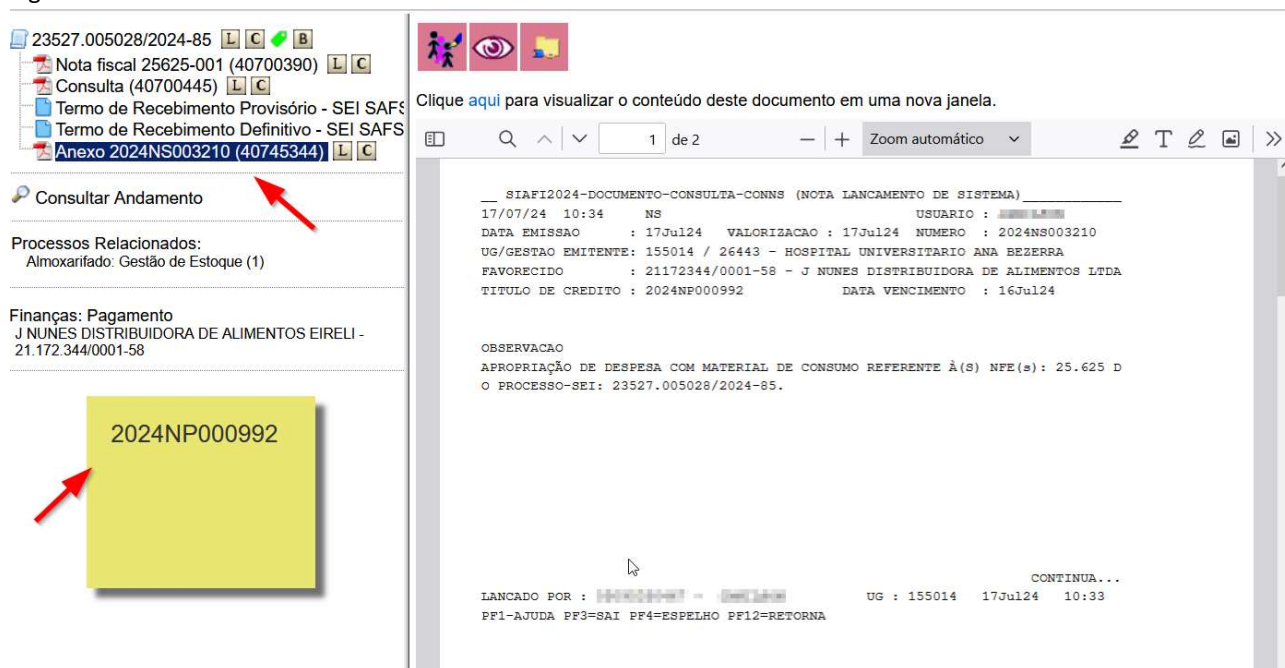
23527.005028/2024-85 L C B
Nota fiscal 25625-001 (40700390) L C
Consulta (40700445) L C
Termo de Recebimento Provisório - SEI SAFS
Termo de Recebimento Definitivo - SEI SAFS
Anexo 2024NS003210 (40745344) L C

Consultar Andamento

Processos Relacionados:
Almoxarifado: Gestão de Estoque (1)

Finanças: Pagamento
J NUNES DISTRIBUIDORA DE ALIMENTOS EIRELI - 21.172.344/0001-58

2024NP000992

Clique aqui para visualizar o conteúdo deste documento em uma nova janela.

1 de 2 — + Zoom automático

__ SIAFI2024-DOCUMENTO-CONSULTA-CONNS (NOTA LANCAMENTO DE SISTEMA)____________
17/07/24 10:34 NS USUARIO : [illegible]
DATA EMISSAO : 17Jul24 VALORIZACAO : 17Jul24 NUMERO : 2024NS003210
UG/GESTAO EMITENTE : 155014 / 26443 - HOSPITAL UNIVERSITARIO ANA BEZERRA
FAVORECIDO : 21172344/0001-58 - J NUNES DISTRIBUIDORA DE ALIMENTOS LTDA
TITULO DE CREDITO : 2024NP000992 DATA VENCIMENTO : 16Jul24

OBSERVACAO
APROPRIAÇÃO DE DESPESA COM MATERIAL DE CONSUMO REFERENTE À(S) NFE(s): 25.625 DO PROCESSO-SEI: 23527.005028/2024-85.

CONTINUA...
LANCADO POR : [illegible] - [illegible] UG : 155014 17Jul24 10:33
PF1-AJUDA PF3=SAI PF4=ESPELHO PF12=RETORNA